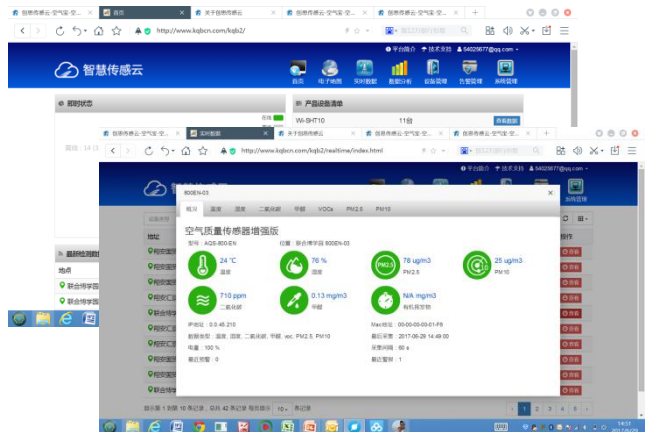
智慧传感云-空气宝-空... 首页 关于智慧传感云 智慧传感云-空气宝-空... 智慧传感云-空气宝-空...

http://www.kqbcn.com/kqb2/

平台简介 技术支持 54029677@qq.com

智慧传感云

首页 电子地图 实时数据 数据分析 设备管理 告警管理 系统管理

即时状态

产品设备清单

Wi-SHT10 11台 查看数据

智慧传感云-空气宝-空... 实时数据 技术支持 关于智慧传感云 智慧传感云-空气宝-空... 智慧传感云-空气宝-空...

http://www.kqbcn.com/kqb2/realtime/index.html

平台简介 技术支持 54029677@qq.com

系统管理

800EN-03

概况 温度 湿度 二氧化碳 甲醛 VOCs PM2.5 PM10

空气质量传感器增强版

型号：AQS-800-EN 位置：联合博学园 800EN-03

24 °C 温度

76 % 湿度

78 ug/m3 PM2.5

25 ug/m3 PM10

710 ppm 二氧化碳

0.13 mg/m3 甲醛

N/A mg/m3 有机挥发物

IP地址：0.0.46.210

Mac地址：00-00-00-00-01-F8

数据类型：温度, 湿度, 二氧化碳, 甲醛, voc, PM2.5, PM10

最后采集：2017-06-28 14:49:00

电量：100 %

采集间隔：60 s

最近报警：0

最近警情：1

地址

地点

联合博学园

操作

显示第 1 到第 10 条记录，总共 42 条记录 每页显示 10 条记录

1 2 3 4 5